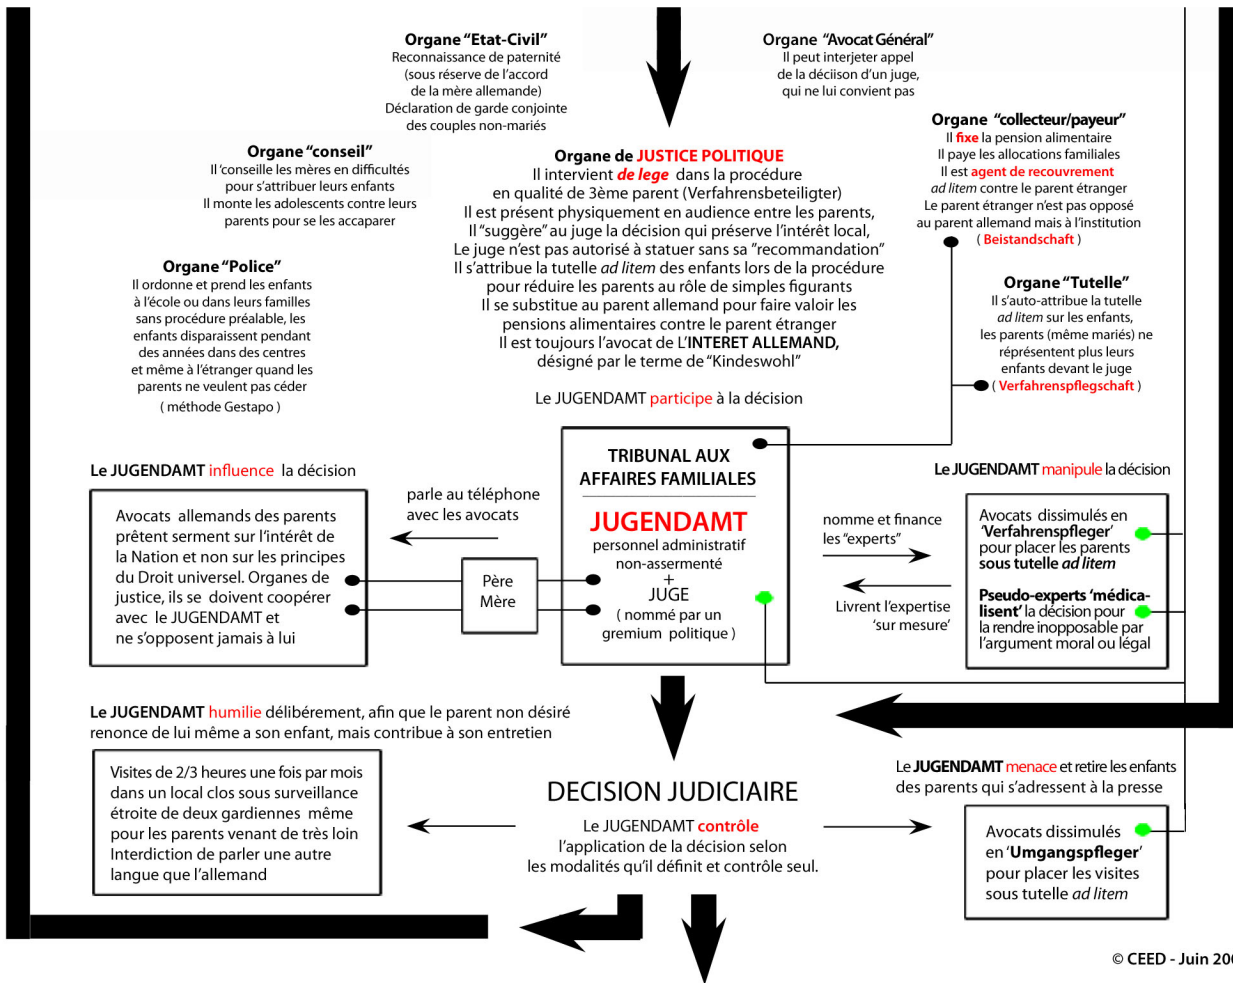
Organe "Etat-Civil"
Reconnaissance de paternité (sous réserve de l'accord de la mère allemande)
Déclaration de garde conjointe des couples non-mariés

Organe "Avocat Général"
Il peut interjeter appel de la décision d'un juge, qui ne lui convient pas

Organe "conseil"
Il 'conseille les mères en difficultés pour s'attribuer leurs enfants
Il monte les adolescents contre leurs parents pour se les accaparer

Organe de JUSTICE POLITIQUE
Il intervient de lege dans la procédure en qualité de 3ème parent (Verfahrensbeteiligter)
Il est présent physiquement en audience entre les parents,
Il "suggère" au juge la décision qui préserve l'intérêt local,
Le juge n'est pas autorisé à statuer sans sa "recommandation"
Il s'attribue la tutelle ad litem des enfants lors de la procédure pour réduire les parents au rôle de simples figurants
Il se substitue au parent allemand pour faire valoir les pensions alimentaires contre le parent étranger
Il est toujours l'avocat de L'INTERET ALLEMAND, désigné par le terme de "Kindeswohl"

Organe "collecteur/payeur"
Il fixe la pension alimentaire
Il paye les allocations familiales
Il est agent de recouvrement ad litem contre le parent étranger
Le parent étranger n'est pas opposé au parent allemand mais à l'institution
( Beistandschaft )

Organe "Police"
Il ordonne et prend les enfants à l'école ou dans leurs familles sans procédure préalable, les enfants disparaissent pendant des années dans des centres et même à l'étranger quand les parents ne veulent pas céder
( méthode Gestapo )

Organe "Tutelle"
Il s'auto-attribue la tutelle ad litem sur les enfants, les parents (même mariés) ne réprésentent plus leurs enfants devant le juge
( Verfahrenspflegschaft )

Le JUGENDAMT participe à la décision

Le JUGENDAMT influence la décision

TRIBUNAL AUX AFFAIRES FAMILIALES

Le JUGENDAMT manipule la décision

parle au téléphone avec les avocats

Avocats allemands des parents prêtent serment sur l'intérêt de la Nation et non sur les principes du Droit universel. Organes de justice, ils se doivent coopérer avec le JUGENDAMT et ne s'opposent jamais à lui

Père
Mère

JUGENDAMT
personnel administratif non-assermenté
+
JUGE
( nommé par un gremium politique )

nomme et finance les "experts"

Livrent l'expertise 'sur mesure'

Avocats dissimulés en 'Verfahrenspfleger' pour placer les parents sous tutelle ad litem

Pseudo-experts 'médica-lisent' la décision pour la rendre inopposable par l'argument moral ou légal

Le JUGENDAMT humilie délibérément, afin que le parent non désiré renonce de lui même a son enfant, mais contribue à son entretien

Visites de 2/3 heures une fois par mois dans un local clos sous surveillance étroite de deux gardiennes même pour les parents venant de très loin
Interdiction de parler une autre langue que l'allemand

DECISION JUDICIAIRE
Le JUGENDAMT contrôle l'application de la décision selon les modalités qu'il définit et contrôle seul.

Le JUGENDAMT menace et retire les enfants des parents qui s'adressent à la presse

Avocats dissimulés en 'Umgangspfleger' pour placer les visites sous tutelle ad litem

© CEED - Juin 20